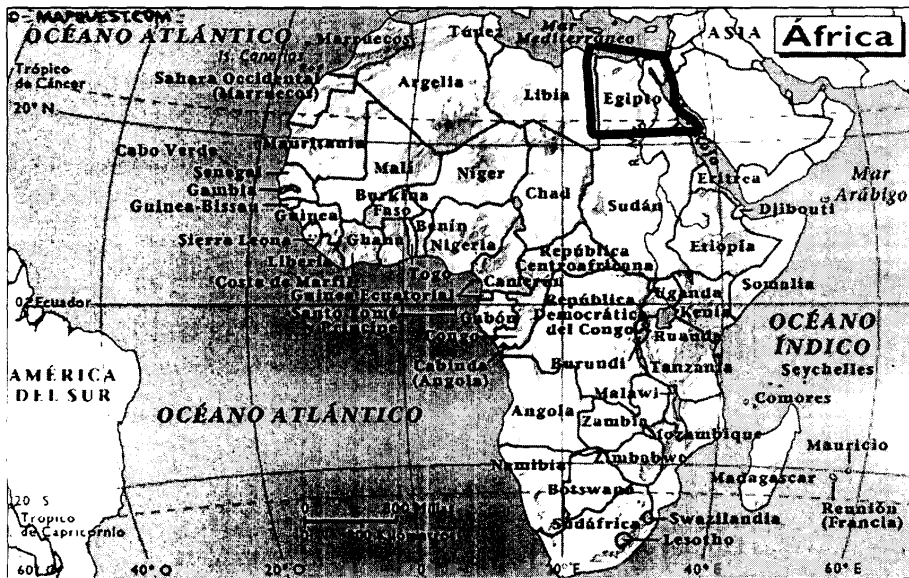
© MAPQUEST.COM
OCÉANO ATLÁNTICO
Marruecos
Túnez
Mar Mediterráneo
ASIA
África
Is. Canarias
Trópico de Cáncer
Sahara Occidental (Marruecos)
Argelia
Libia
Egipto
20° N
Mauritania
Cabo Verde
Malí
Níger
Senegal
Chad
Gambia
Eritrea
Mar Arábigo
Burkina Faso
Sudán
Guinea-Bissau
Guinea
Djibouti
Benín
Sierra Leona
Ghana
Nigeria
Etiopía
Liberia
República Centroafricana
Costa de Marfil
Togo
Camerún
Somalia
Guinea Ecuatorial
0° Ecuador
Uganda
República Democrática del Congo
Santo Tomé y Príncipe
Kenia
Gabón
OCÉANO ÍNDICO
Ruanda
Congo
AMÉRICA DEL SUR
Burundi
Cabinda (Angola)
Tanzania
Seychelles
Malawi
OCÉANO ATLÁNTICO
Angola
Comores
Zambia
Mozambique
Mauricio
Zimbabwe
Namibia
Madagascar
Botswana
20° S
Trópico de Capricornio
Reunión (Francia)
Swazilandia
Sudáfrica
Lesotho
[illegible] 400 Millas
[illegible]
60° O
40° O
20° O
20° E
40° E
60° E